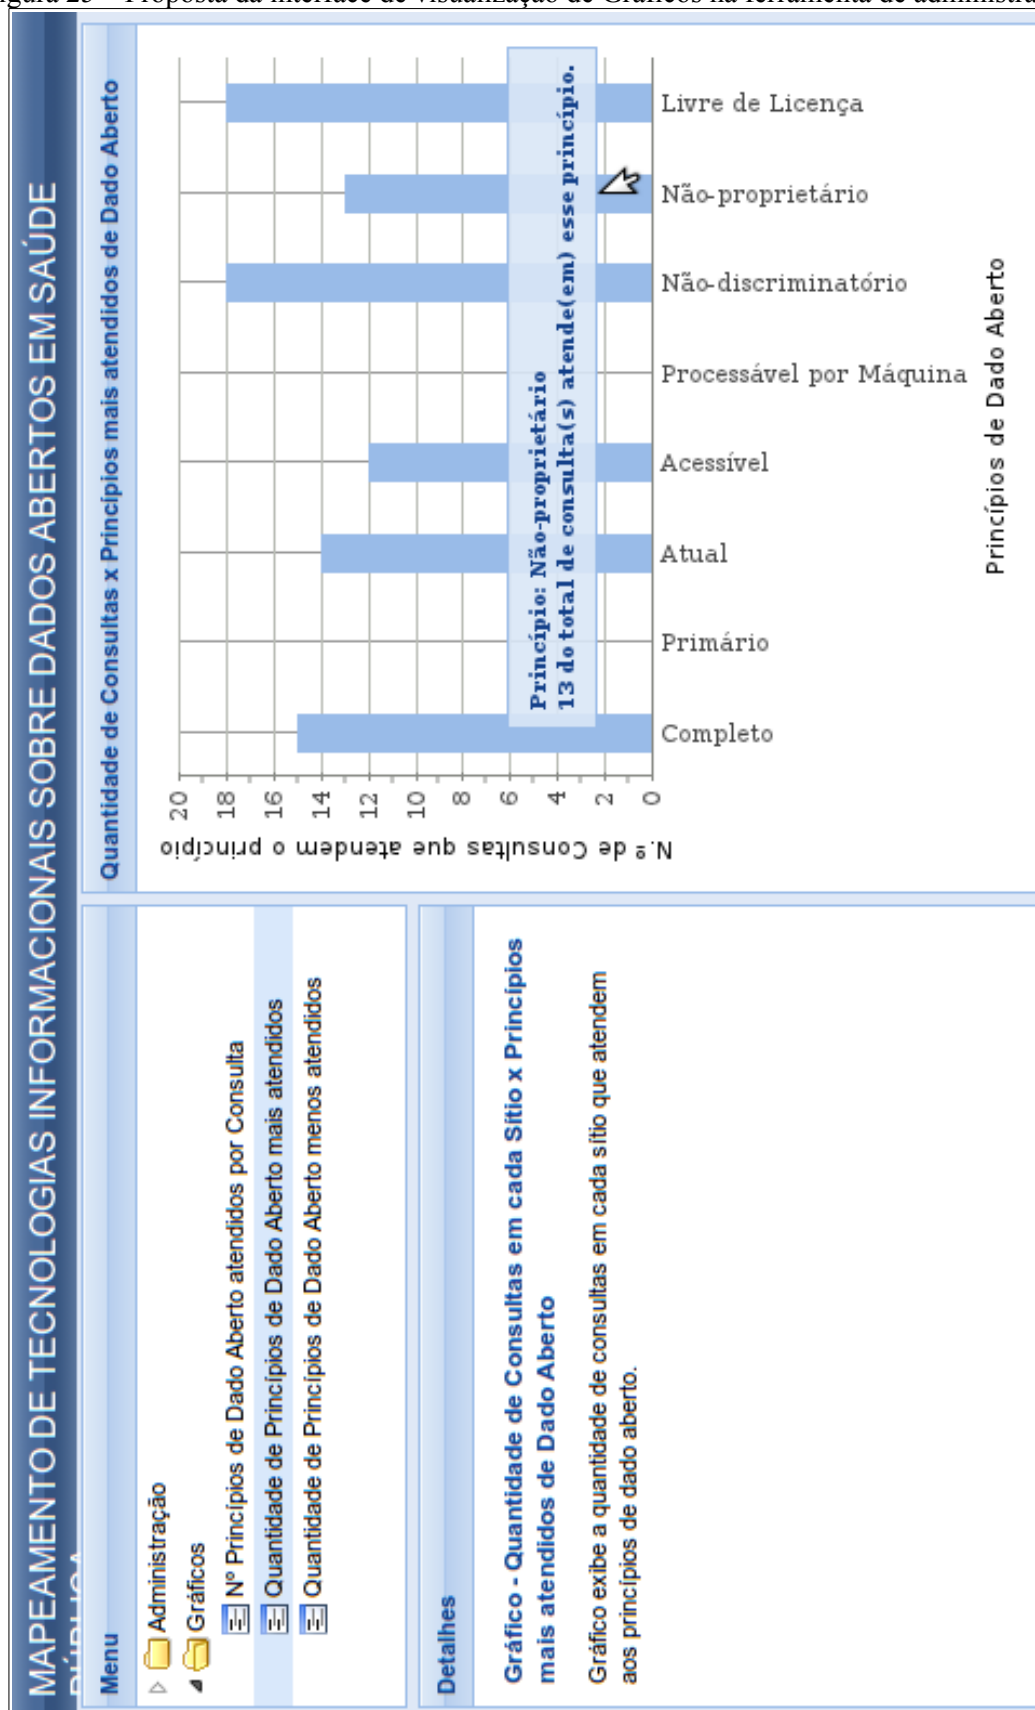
igura 25 – Proposta da interface de visualização de Gráficos na ferramenta de administr

MAPEAMENTO DE TECNOLOGIAS INFORMACIONAIS SOBRE DADOS ABERTOS EM SAÚDE PÚBLICA

Menu

Administração

Gráficos

Nº Princípios de Dado Aberto atendidos por Consulta

Quantidade de Princípios de Dado Aberto mais atendidos

Quantidade de Princípios de Dado Aberto menos atendidos

Detalhes

Gráfico - Quantidade de Consultas em cada Sítio x Princípios mais atendidos de Dado Aberto

Gráfico exibe a quantidade de consultas em cada sítio que atendem aos princípios de dado aberto.

Quantidade de Consultas x Princípios mais atendidos de Dado Aberto

N.º de Consultas que atendem o princípio

20
18
16
14
12
10
8
6
4
2
0

Livre de Licença
Não-proprietário
Não-discriminatório
Processável por Máquina
Acessível
Atual
Primário
Completo

Princípio: Não-proprietário
13 do total de consulta(s) atende(em) esse princípio.

Princípios de Dado Aberto